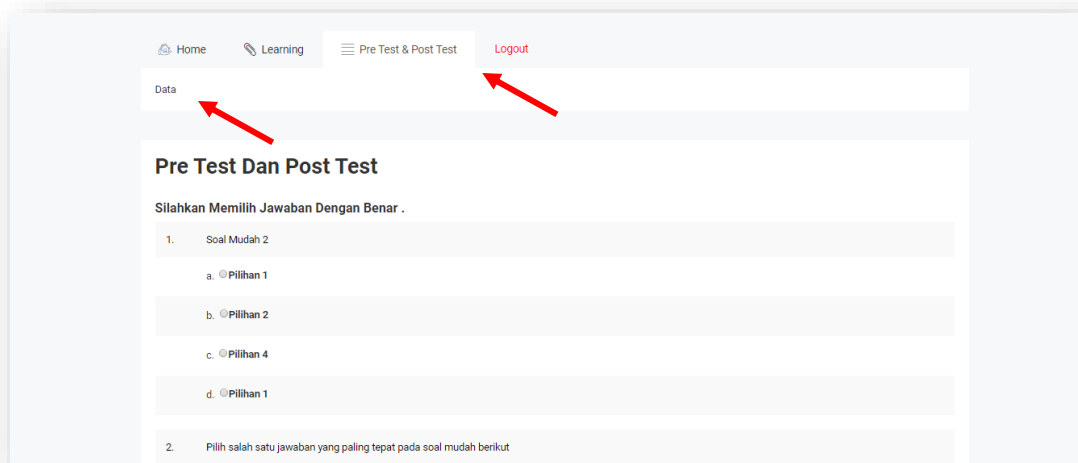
Home Learning Pre Test & Post Test Logout

Data

Pre Test Dan Post Test

Silahkan Memilih Jawaban Dengan Benar .

1. Soal Mudah 2

a. Pilihan 1

b. Pilihan 2

c. Pilihan 4

d. Pilihan 1

2. Pilih salah satu jawaban yang paling tepat pada soal mudah berikut